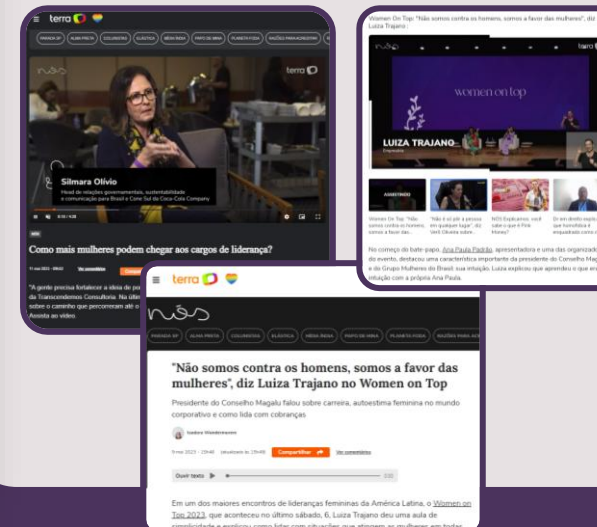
terra

PARADA SP | ALMA PRETA | COLUNISTAS | CLÁSSICA | MÍDIA NINJA | PAPO DE MINA | PLANETA FODA | NAÇÕES PARA ACREDITAR

nós

terra

Silmara Olivio

Head de relações governamentais, sustentabilidade e comunicação para Brasil e Cone Sul da Coca-Cola Company

Como mais mulheres podem chegar aos cargos de liderança?

"A gente precisa fortalecer a ideia do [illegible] da Transcendemos Consultoria. Nu últi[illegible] sobre o caminho que percorreram até o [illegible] Assista ao vídeo

Women On Top: "Não somos contra os homens, somos a favor das mulheres", diz Luiza Trajano

nós

terra

women on top

LUIZA TRAJANO

Empresária

ASSISTINDO

Women On Top: "Não somos contra os homens, somos a favor das...

"Não é só pôr a pessoa em qualquer lugar", diz Verô Oliveira sobre...

NÓS Explicamos: você sabe o que é Pink Money?

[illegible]

No começo do bate-papo, Ana Paula Padrão, apresentadora e uma das organizad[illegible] do evento, destacou uma característica importante da presidente do Conselho Mag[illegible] e do Grupo Mulheres do Brasil: sua intuição. Luiza explicou que aprendeu o que er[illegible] intuição com a própria Ana Paula.

terra

nós

PARADA SP | ALMA PRETA | COLUNISTAS | CLÁSSICA | MÍDIA NINJA | PAPO DE MINA | PLANETA FODA | NAÇÕES PARA AC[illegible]

"Não somos contra os homens, somos a favor das mulheres", diz Luiza Trajano no Women on Top

Presidente do Conselho Magalu falou sobre carreira, autoestima feminina no mundo corporativo e como lida com cobranças

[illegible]

9 mai 2023 - 19h48 | (atualizado às 19h48) | Compartilhar | Ver comentários

Ouvir texto

Em um dos maiores encontros de lideranças femininas da América Latina, o Women on Top 2023, que aconteceu no último sábado, 6, Luiza Trajano deu uma aula de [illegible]